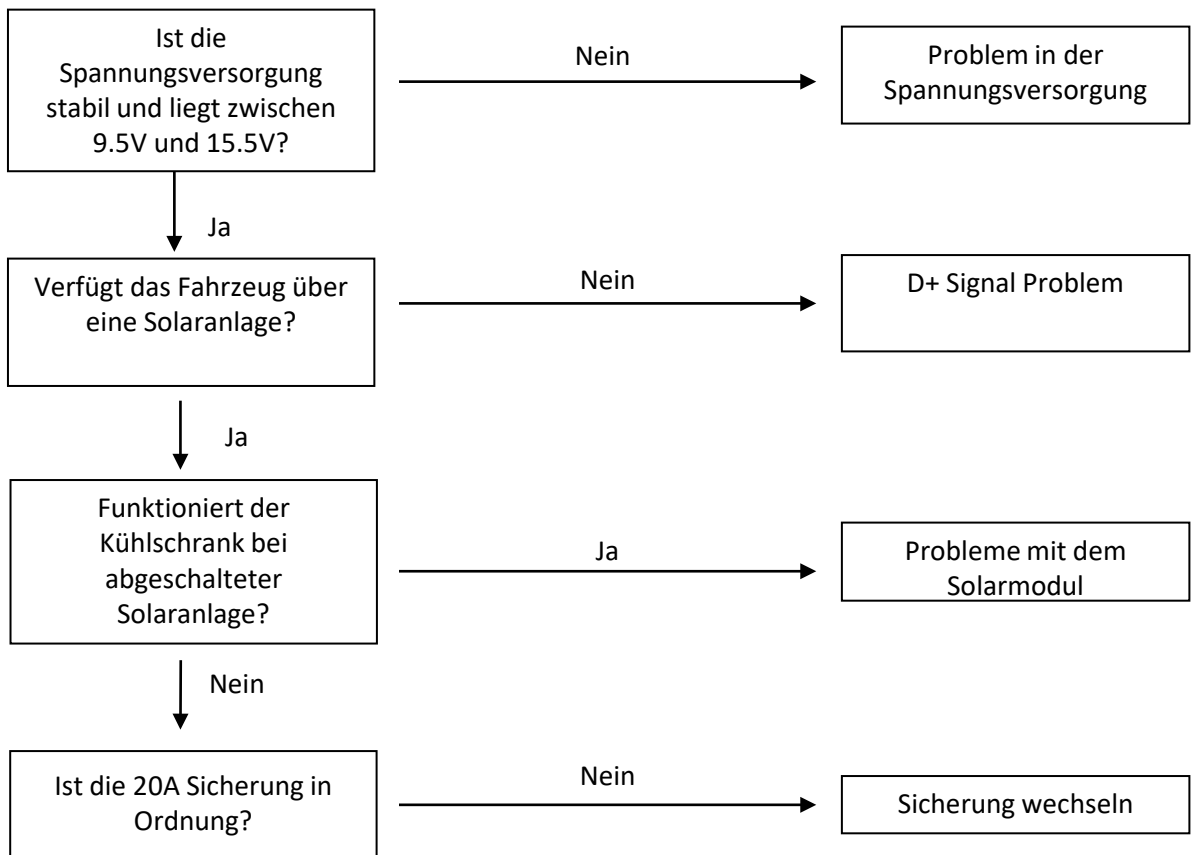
Ist die Spannungsversorgung stabil und liegt zwischen 9.5V und 15.5V?

Nein

Problem in der Spannungsversorgung

Ja

Verfügt das Fahrzeug über eine Solaranlage?

Nein

D+ Signal Problem

Ja

Funktioniert der Kühlschrank bei abgeschalteter Solaranlage?

Ja

Probleme mit dem Solarmodul

Nein

Ist die 20A Sicherung in Ordnung?

Nein

Sicherung wechseln